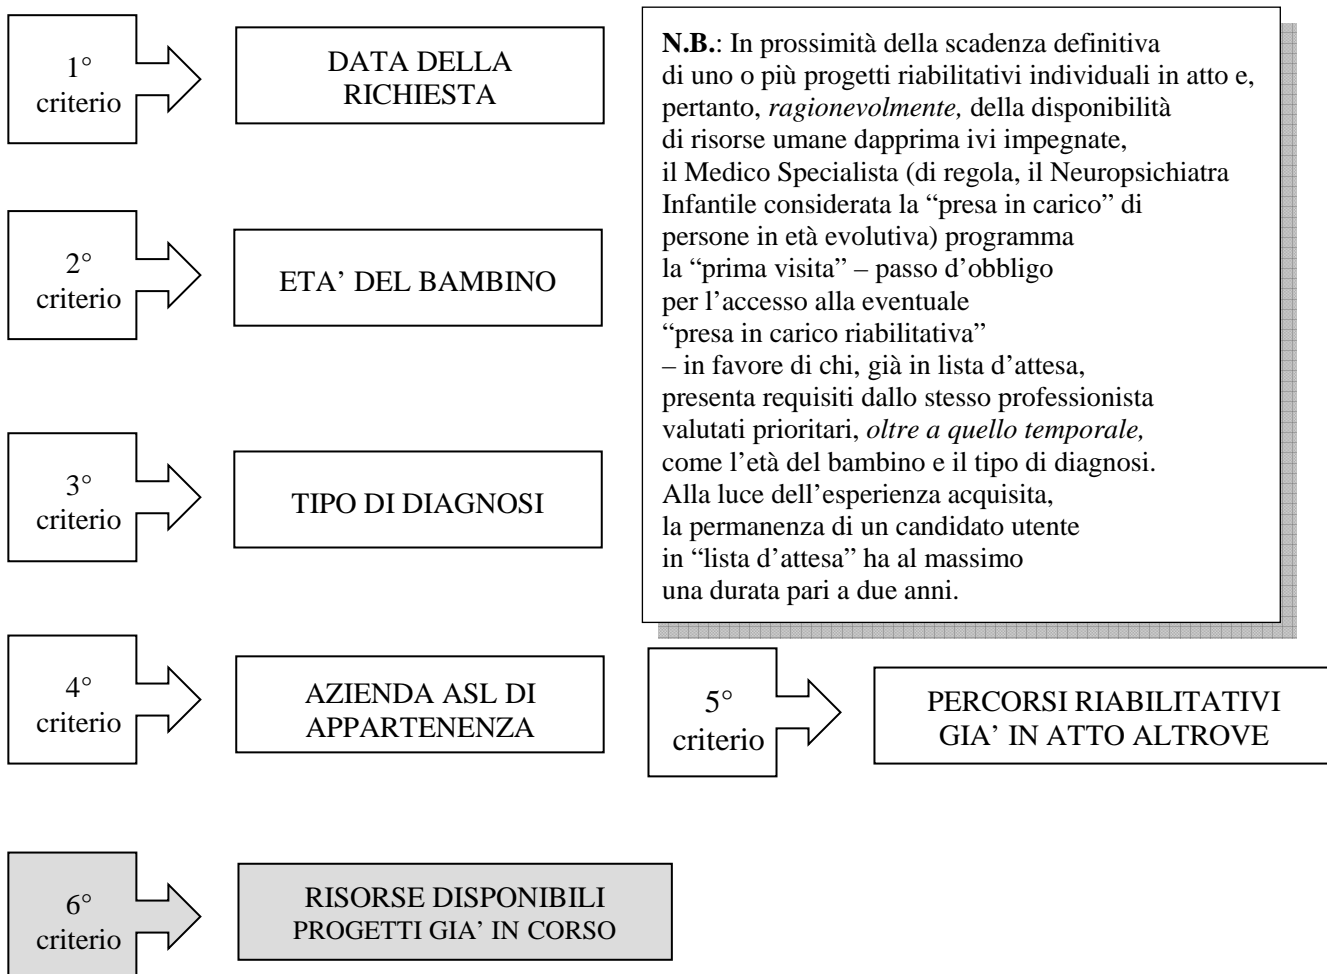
1° criterio

DATA DELLA RICHIESTA

N.B.: In prossimità della scadenza definitiva di uno o più progetti riabilitativi individuali in atto e, pertanto, *ragionevolmente,* della disponibilità di risorse umane dapprima ivi impegnate, il Medico Specialista (di regola, il Neuropsichiatra Infantile considerata la "presa in carico" di persone in età evolutiva) programma la "prima visita" – passo d'obbligo per l'accesso alla eventuale "presa in carico riabilitativa" – in favore di chi, già in lista d'attesa, presenta requisiti dallo stesso professionista valutati prioritari, *oltre a quello temporale,* come l'età del bambino e il tipo di diagnosi. Alla luce dell'esperienza acquisita, la permanenza di un candidato utente in "lista d'attesa" ha al massimo una durata pari a due anni.

2° criterio

ETA' DEL BAMBINO

3° criterio

TIPO DI DIAGNOSI

4° criterio

AZIENDA ASL DI APPARTENENZA

5° criterio

PERCORSI RIABILITATIVI GIA' IN ATTO ALTROVE

6° criterio

RISORSE DISPONIBILI PROGETTI GIA' IN CORSO